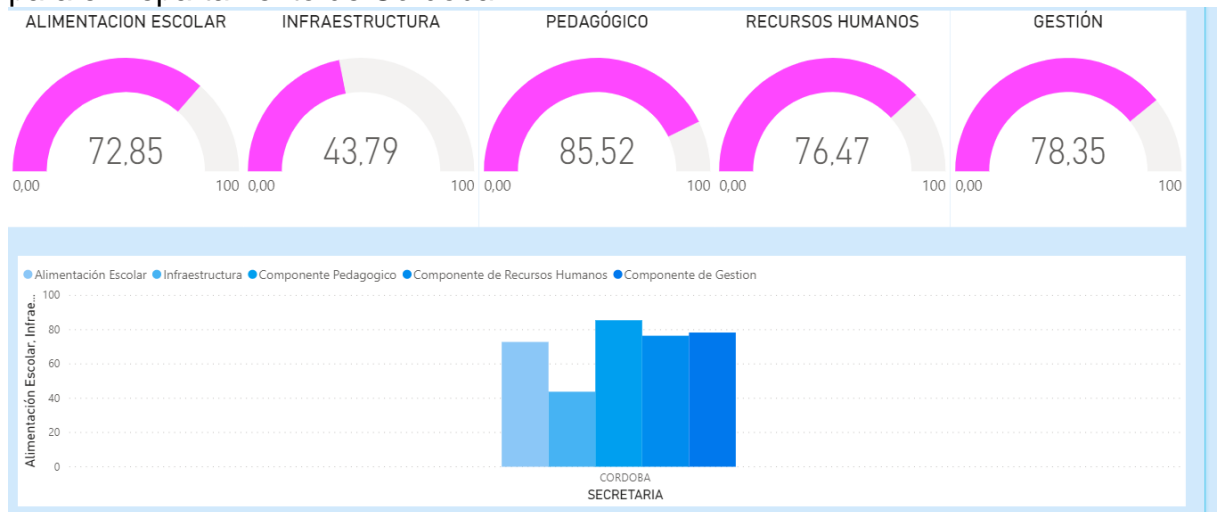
ALIMENTACION ESCOLAR
72,85
0,00 100

INFRAESTRUCTURA
43,79
0,00 100

PEDAGÓGICO
85,52
0,00 100

RECURSOS HUMANOS
76,47
0,00 100

GESTIÓN
78,35
0,00 100

Alimentación Escolar Infraestructura Componente Pedagogico Componente de Recursos Humanos Componente de Gestion

Alimentación Escolar, Infrae...

100
80
60
40
20
0

CORDOBA
SECRETARIA